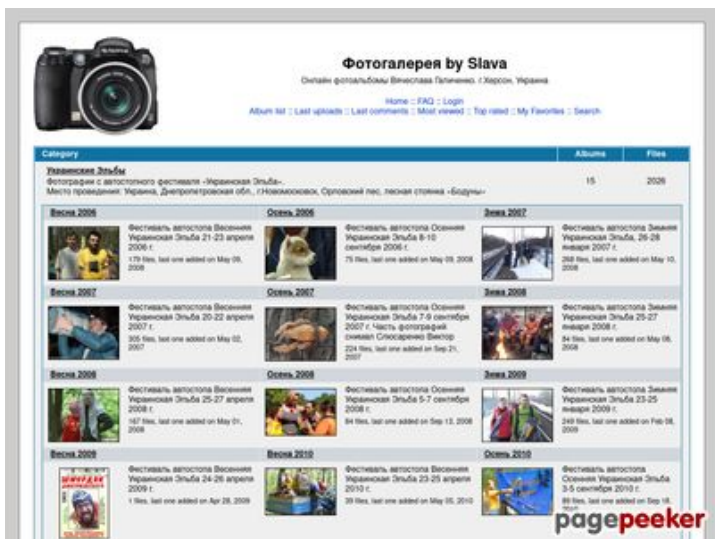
Фотогалерея by Slava

Онлайн фотоальбомы Вячеслава Галиченко, г.Херсон, Украина

Home :: FAQ :: Login
Album list :: Last uploads :: Last comments :: Most viewed :: Top rated :: My Favorites :: Search

| Category | Albums | Files |
|---|---|---|
| Украинские Эльфы<br>Фотографии с автостопного фестиваля «Украинская Эльба».<br>Место проведения: Украина, Днепропетровская обл., г.Новомосковск, Орловский лес, лесная стоянка «Бодуны» | 15 | 2026 |

Весна 2006
Фестиваль автостопа Весенняя Украинская Эльба 21-23 апреля 2006 г.
179 files, last one added on May 09, 2008

Осень 2006
Фестиваль автостопа Осенняя Украинская Эльба 8-10 сентября 2006 г.
75 files, last one added on May 09, 2008

Зима 2007
Фестиваль автостопа Зимняя Украинская Эльба 26-28 января 2007 г.
268 files, last one added on May 10, 2008

Весна 2007
Фестиваль автостопа Весенняя Украинская Эльба 20-22 апреля 2007 г.
305 files, last one added on May 02, 2007

Осень 2007
Фестиваль автостопа Осенняя Украинская Эльба 7-9 сентября 2007 г. Часть фотографий снимал Слюсаренко Виктор
224 files, last one added on Sep 21, 2007

Зима 2008
Фестиваль автостопа Зимняя Украинская Эльба 25-27 января 2008 г.
84 files, last one added on May 06, 2008

Весна 2008
Фестиваль автостопа Весенняя Украинская Эльба 25-27 апреля 2008 г.
167 files, last one added on May 01, 2008

Осень 2008
Фестиваль автостопа Осенняя Украинская Эльба 5-7 сентября 2008 г.
84 files, last one added on Sep 12, 2008

Зима 2009
Фестиваль автостопа Зимняя Украинская Эльба 23-25 января 2009 г.
249 files, last one added on Feb 08, 2009

Весна 2009
Фестиваль автостопа Весенняя Украинская Эльба 24-26 апреля 2009 г.
1 files, last one added on Apr 28, 2009

Весна 2010
Фестиваль автостопа Весенняя Украинская Эльба 23-25 апреля 2010 г.
39 files, last one added on May 05, 2010

Осень 2010
Фестиваль автостопа Осенняя Украинская Эльба 3-5 сентября 2010 г.
89 files, last one added on Sep 16, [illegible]

pagepeeker